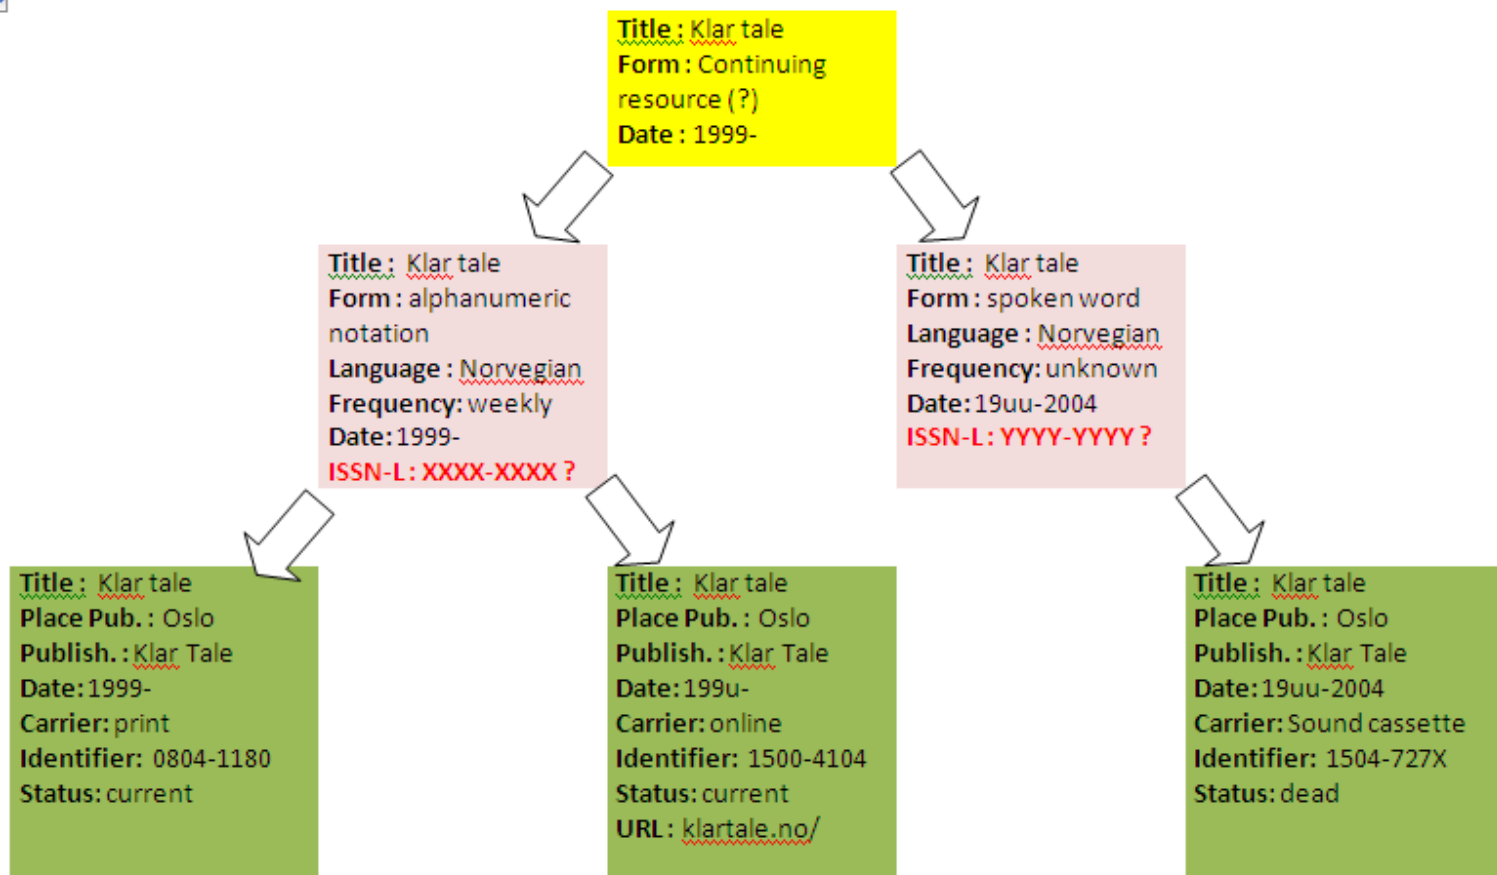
Title : Klar tale
Form : Continuing resource (?)
Date : 1999-

Title : Klar tale
Form : alphanumeric notation
Language : Norvegian
Frequency: weekly
Date: 1999-
ISSN-L : XXXX-XXXX ?

Title : Klar tale
Form : spoken word
Language : Norvegian
Frequency: unknown
Date: 19uu-2004
ISSN-L : YYYY-YYYY ?

Title : Klar tale
Place Pub. : Oslo
Publish. : Klar Tale
Date: 1999-
Carrier: print
Identifier: 0804-1180
Status: current

Title : Klar tale
Place Pub. : Oslo
Publish. : Klar Tale
Date: 199u-
Carrier: online
Identifier: 1500-4104
Status: current
URL : klartale.no/

Title : Klar tale
Place Pub. : Oslo
Publish. : Klar Tale
Date: 19uu-2004
Carrier: Sound cassette
Identifier: 1504-727X
Status: dead